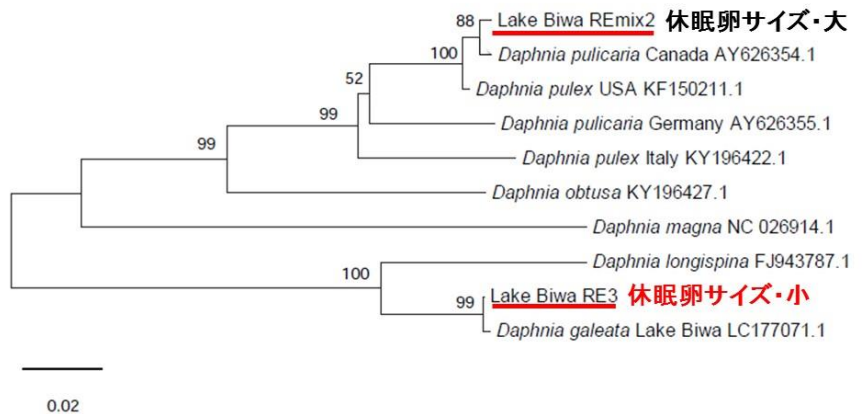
88 Lake Biwa REmix2 休眠卵サイズ・大

100 Daphnia pulicaria Canada AY626354.1

52

Daphnia pulex USA KF150211.1

99

Daphnia pulicaria Germany AY626355.1

99

Daphnia pulex Italy KY196422.1

Daphnia obtusa KY196427.1

Daphnia magna NC 026914.1

100

Daphnia longispina FJ943787.1

99 Lake Biwa RE3 休眠卵サイズ・小

Daphnia galeata Lake Biwa LC177071.1

0.02